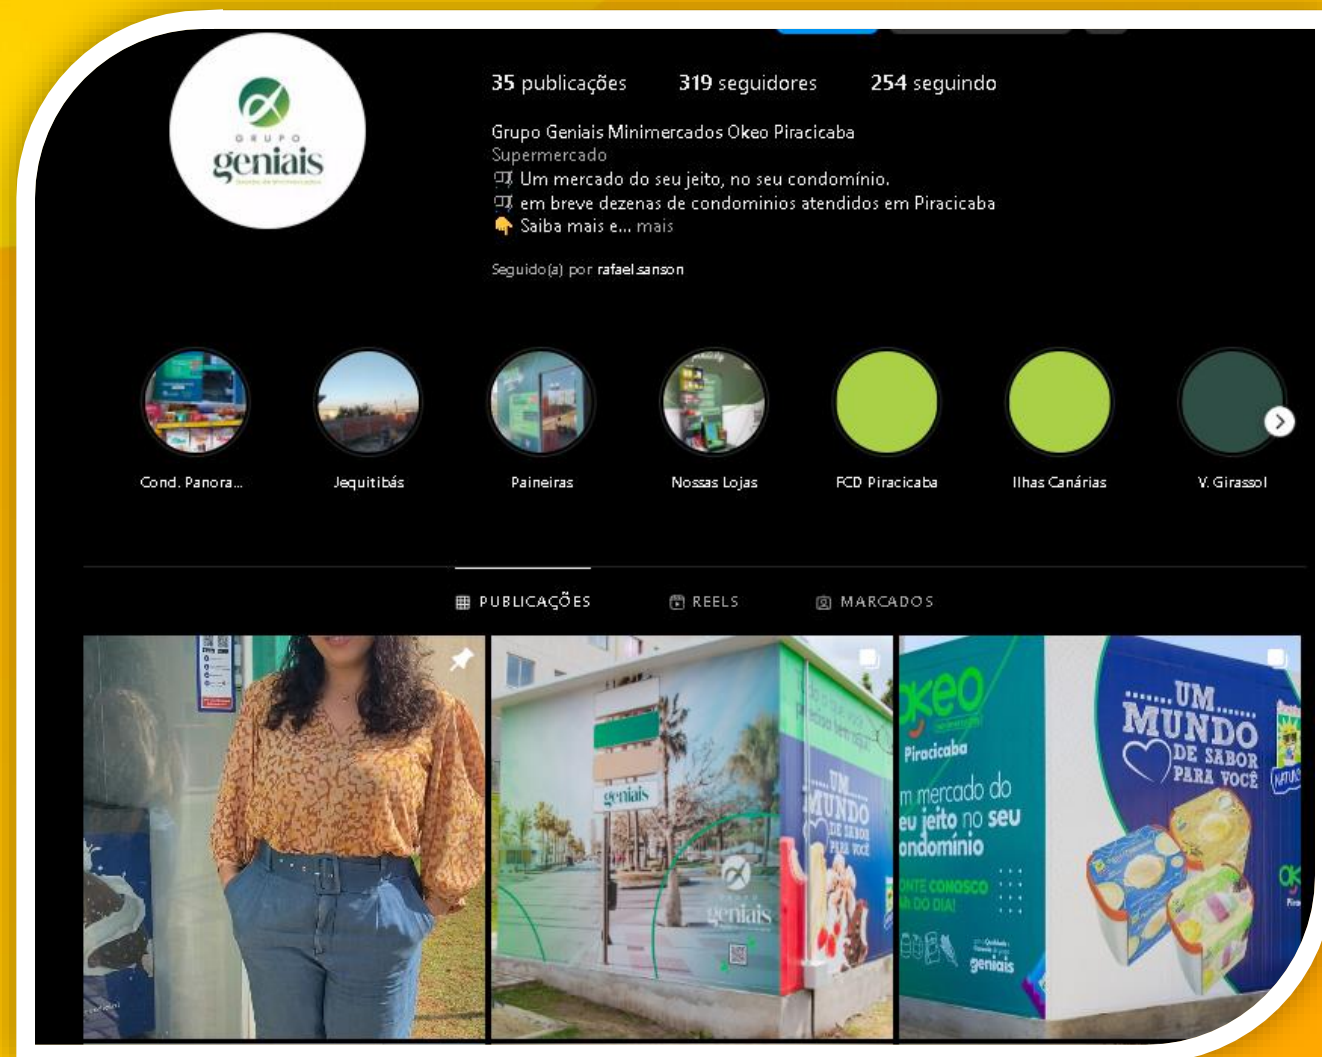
GRUPO
geniais

35 publicações 319 seguidores 254 seguindo

Grupo Geniais Minimercados Okeo Piracicaba
Supermercado
🛒 Um mercado do seu jeito, no seu condomínio.
🛒 em breve dezenas de condominios atendidos em Piracicaba
👇 Saiba mais e... mais

Seguido(a) por rafael.sanson

Cond. Panora...
Jequitibás
Paineiras
Nossas Lojas
FCD Piracicaba
Ilhas Canárias
V. Girassol

PUBLICAÇÕES
REELS
MARCADOS

geniais
UM MUNDO DE SABOR PARA VOCÊ
geniais

okeo
Piracicaba
m mercado do eu jeito no seu ondomínio
NTE CONOSCO A DO DIA!
geniais

UM MUNDO DE SABOR PARA VOCÊ
NATURAL
ok